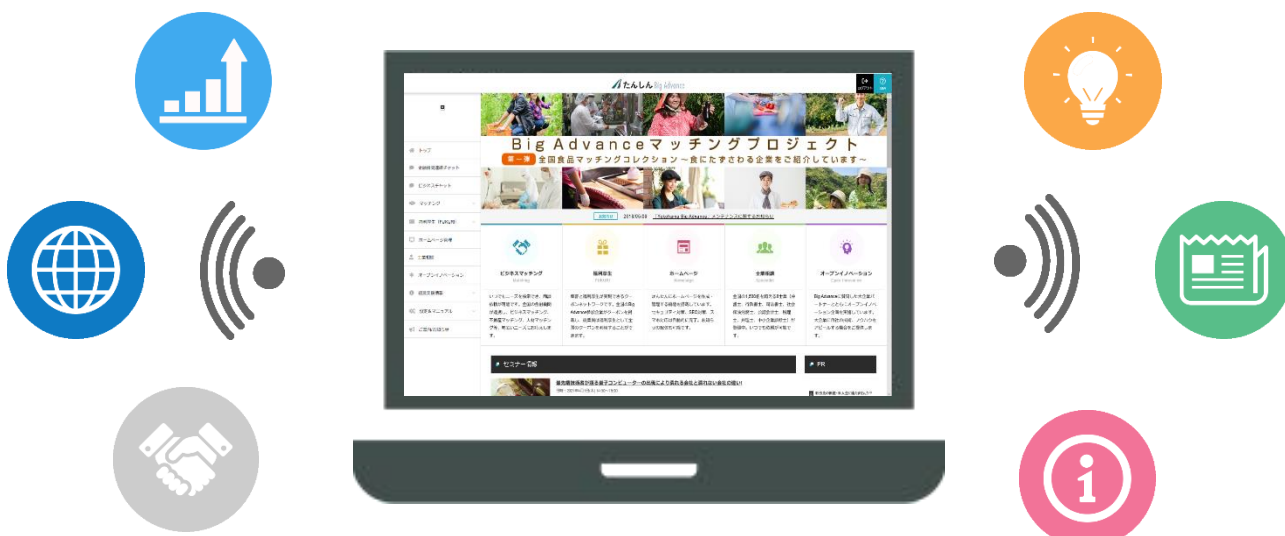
たんしん Big Advance

Big Advanceマッチングプロジェクト

第一弾 全国食品マッチングコレクション～食にたずさわる企業をご紹介しています～

トップ

ビジネスマッチング

福利厚生

ホームページ

士業相談

オープンイノベーション

セミナー情報

PR